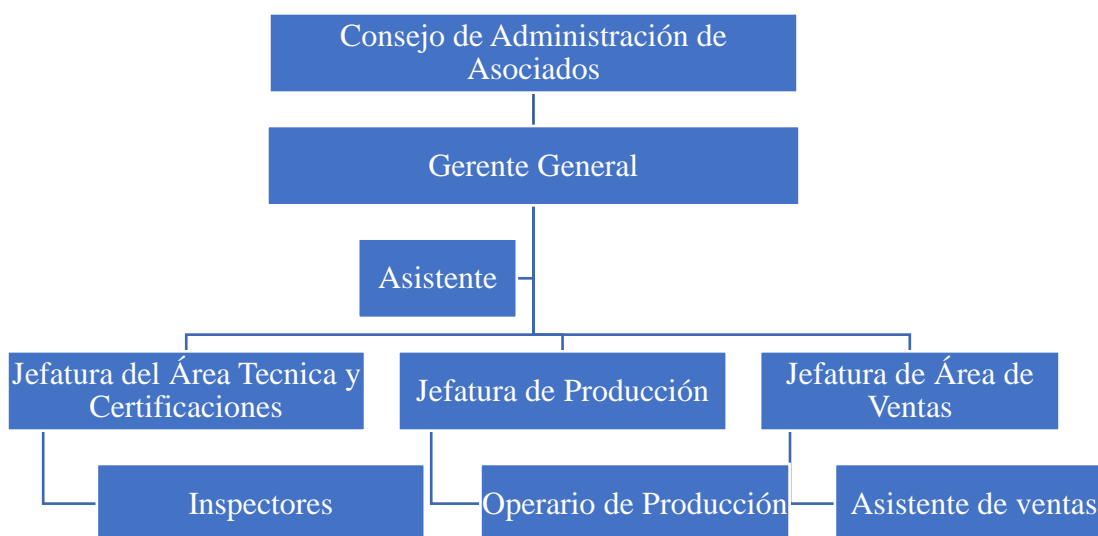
Consejo de Administración de Asociados

Gerente General

Asistente

Jefatura del Área Tecnica y Certificaciones

Jefatura de Producción

Jefatura de Área de Ventas

Inspectores

Operario de Producción

Asistente de ventas